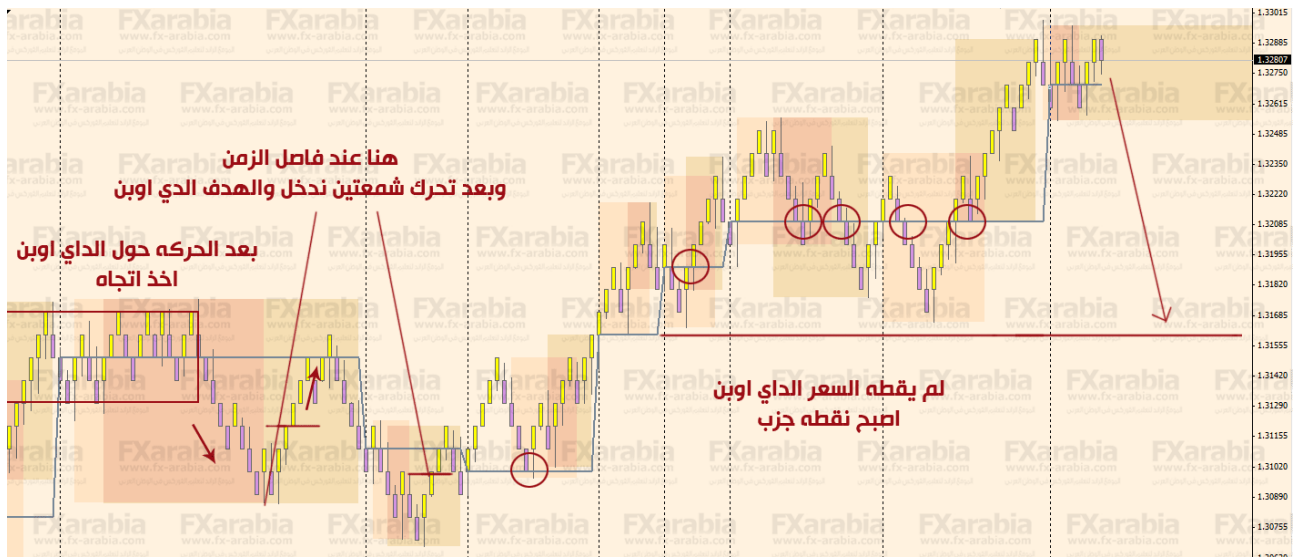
هنا عند فاصل الزمن
وبعد تحرك شمعتين ندخل والهدف الدي اوبن

بعد الحركه حول الداي اوبن
اخذ اتجاه

لم يقطه السعر الداي اوبن
اصبح نقطه جزب

1.33015
1.32807
1.32750
1.32615
1.32485
1.32350
1.32220
1.32085
1.31955
1.31820
1.31685
1.31555
1.31420
1.31290
1.31155
1.31020
1.30890
1.30755

FXarabia
www.fx-arabia.com